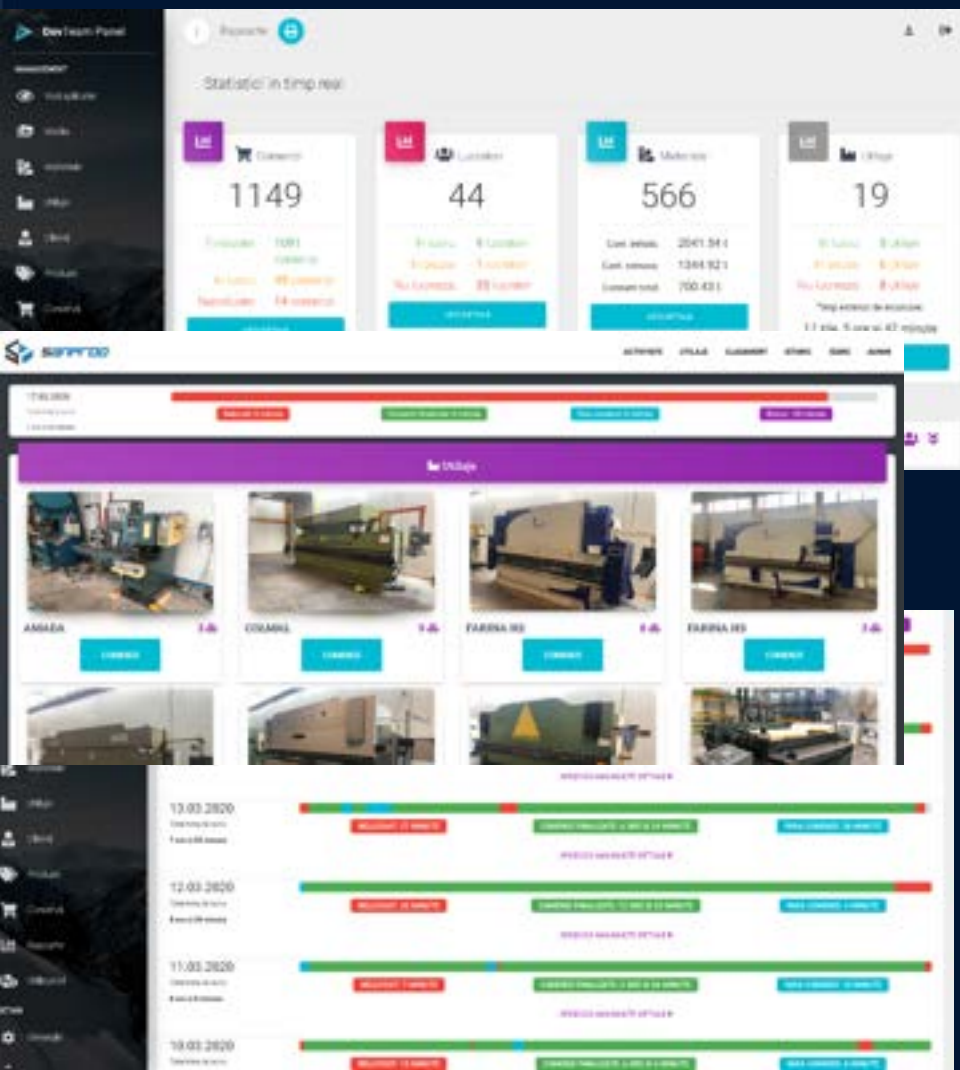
DevTeam Panel

Vizualizare
Utilaje
Clienți
Produse
Comenzi

Rapoarte

Statistici în timp real

Comenzi
1149
Finalizate 1081 comenzi
In lucru 49 comenzi
Nerezolvate 14 comenzi

Lucrători
44
In lucru 6 lucrători
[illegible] 1 lucrător
Nu lucrează 35 lucrători

Materiale
566
Cant. intrare 2041.54 t
Cant. ieșire 1344.92 t
Consum total 700.43 t

Utilaje
19
In lucru 5 utilaje
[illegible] 6 utilaje
Nu lucrează 8 utilaje
Timp estimat de execuție
11 zile, 5 ore și 47 minute

DETALII
DETALII
DETALII

SANPROD
ACTIVITATE UTILAJE CLASAMENT STOCK ISORO ADMIN

Utilaje
AMADA
COLAMAL
FARINA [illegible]
FARINA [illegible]
COMENZI
COMENZI
COMENZI
COMENZI

Utilaje
Clienți
Produse
Comenzi
Rapoarte

13.03.2020
12.03.2020
11.03.2020
10.03.2020